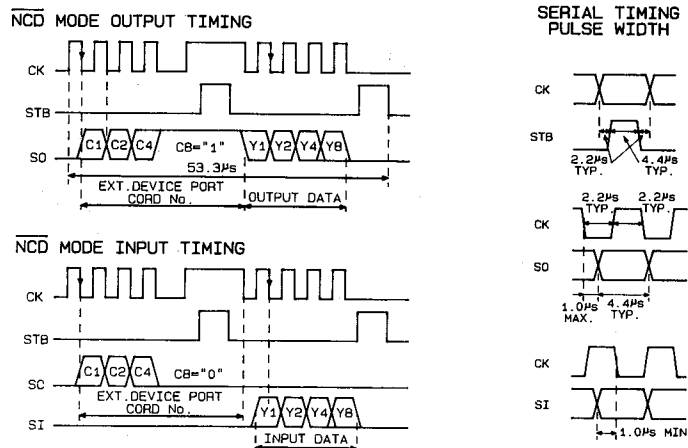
$\overline{NCD}$ MODE OUTPUT TIMING

CK

STB

SO

C1 C2 C4 C8="1" Y1 Y2 Y4 Y8

53.3µs

EXT.DEVICE PORT CORD No.

OUTPUT DATA

$\overline{NCD}$ MODE INPUT TIMING

CK

STB

SC

C1 C2 C4 C8="0"

EXT.DEVICE PORT CORD No.

SI

Y1 Y2 Y4 Y8

INPUT DATA

SERIAL TIMING PULSE WIDTH

CK

STB

2.2µs TYP.

4.4µs TYP.

2.2µs TYP.

2.2µs TYP.

CK

SO

1.0µs MAX.

4.4µs TYP.

CK

SI

1.0µs MIN